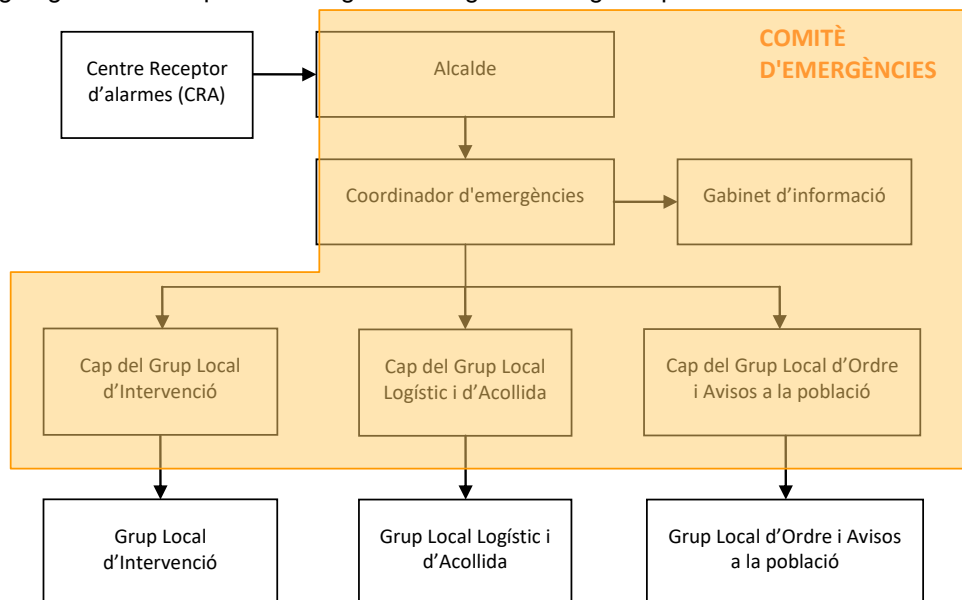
COMITÈ D'EMERGÈNCIES

Centre Receptor d'alarmes (CRA)

Alcalde

Coordinador d'emergències

Gabinet d'informació

Cap del Grup Local d'Intervenció

Cap del Grup Local Logístic i d'Acollida

Cap del Grup Local d'Ordre i Avisos a la població

Grup Local d'Intervenció

Grup Local Logístic i d'Acollida

Grup Local d'Ordre i Avisos a la població